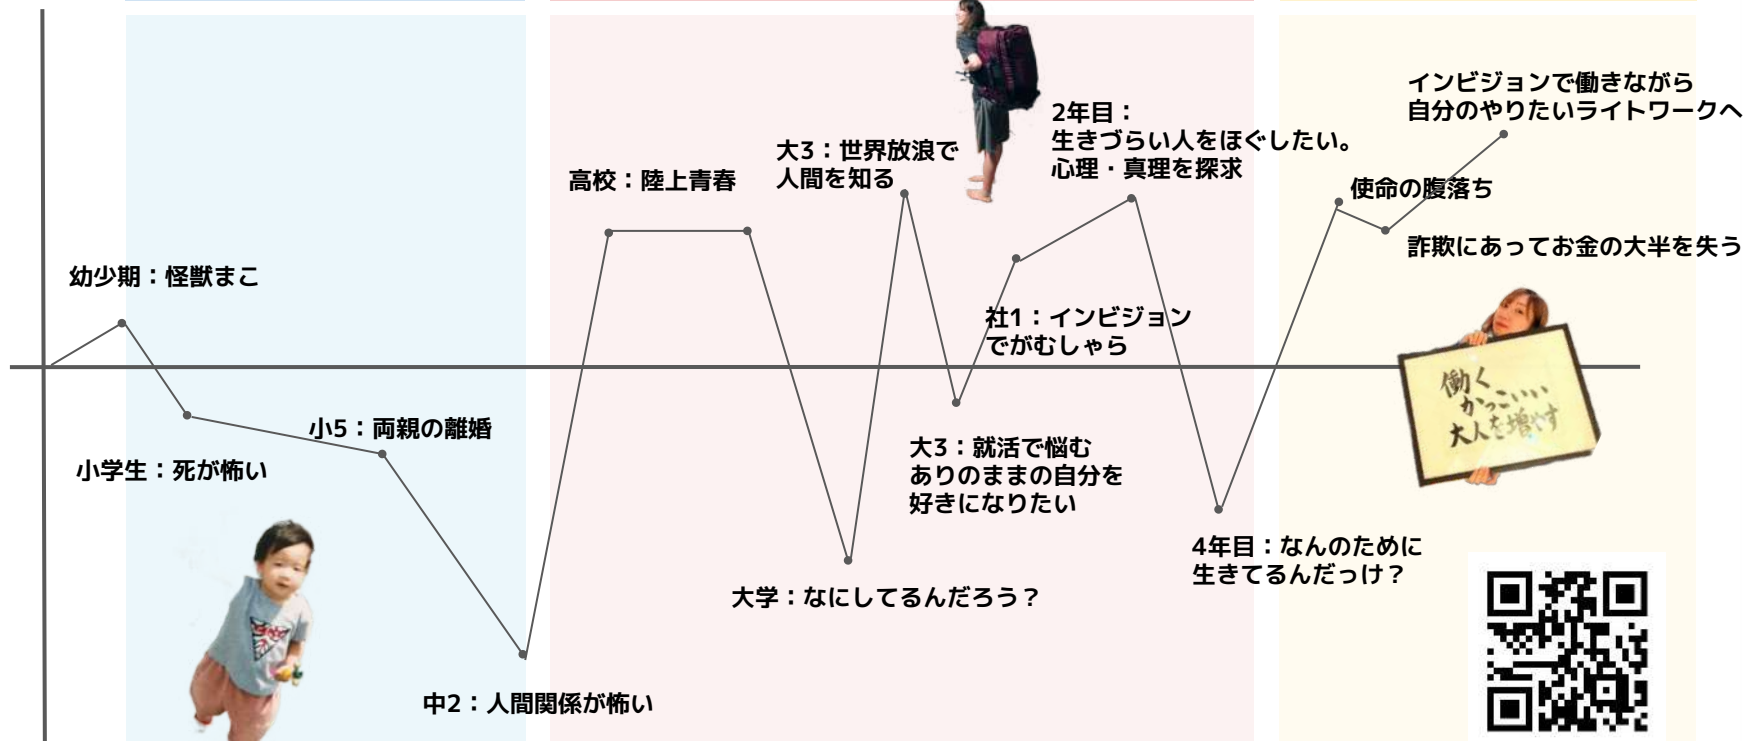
幼少期：怪獣まこ

小学生：死が怖い

小5：両親の離婚

中2：人間関係が怖い

高校：陸上青春

大学：なにしてるんだろう？

大3：世界放浪で
人間を知る

大3：就活で悩む
ありのままの自分を
好きになりたい

社1：インビジョン
でがむしゃら

2年目：
生きづらい人をほぐしたい。
心理・真理を探求

4年目：なんのために
生きてるんだっけ？

使命の腹落ち

詐欺にあってお金の大半を失う

インビジョンで働きながら
自分のやりたいライトワークへ

働く
かっこいい
大人を増やす